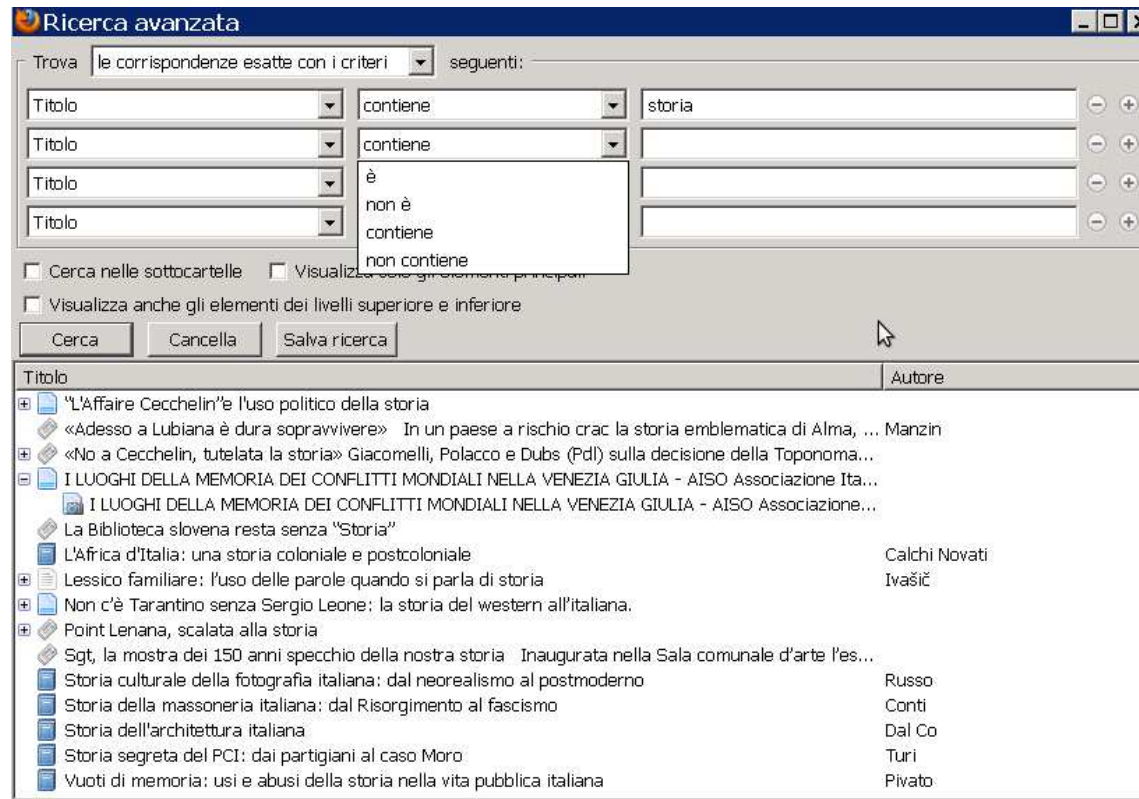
Ricerca avanzata

Trova le corrispondenze esatte con i criteri seguenti:

Titolo contiene storia
Titolo contiene
Titolo
Titolo

è
non è
contiene
non contiene

Cerca nelle sottocartelle Visualizza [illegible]

Visualizza anche gli elementi dei livelli superiore e inferiore

Cerca Cancella Salva ricerca

| Titolo | Autore |
|---|---|
| "L'Affaire Cecchelin"e l'uso politico della storia | |
| «Adesso a Lubiana è dura sopravvivere» In un paese a rischio crac la storia emblematica di Alma, ... | Manzin |
| «No a Cecchelin, tutelata la storia» Giacomelli, Polacco e Dubs (Pdl) sulla decisione della Toponoma... | |
| I LUOGHI DELLA MEMORIA DEI CONFLITTI MONDIALI NELLA VENEZIA GIULIA - AISO Associazione Ita... | |
| I LUOGHI DELLA MEMORIA DEI CONFLITTI MONDIALI NELLA VENEZIA GIULIA - AISO Associazione... | |
| La Biblioteca slovena resta senza "Storia" | |
| L'Africa d'Italia: una storia coloniale e postcoloniale | Calchi Novati |
| Lessico familiare: l'uso delle parole quando si parla di storia | Ivašič |
| Non c'è Tarantino senza Sergio Leone: la storia del western all'italiana. | |
| Point Lenana, scalata alla storia | |
| Sgt, la mostra dei 150 anni specchio della nostra storia Inaugurata nella Sala comunale d'arte l'es... | |
| Storia culturale della fotografia italiana: dal neorealismo al postmoderno | Russo |
| Storia della massoneria italiana: dal Risorgimento al fascismo | Conti |
| Storia dell'architettura italiana | Dal Co |
| Storia segreta del PCI: dai partigiani al caso Moro | Turi |
| Vuoti di memoria: usi e abusi della storia nella vita pubblica italiana | Pivato |